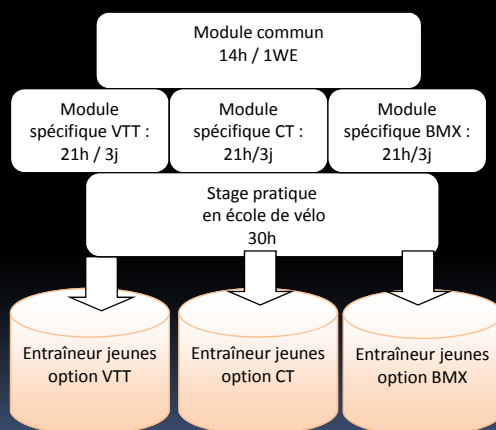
Module commun
14h / 1WE

Module spécifique VTT :
21h / 3j

Module spécifique CT :
21h/3j

Module spécifique BMX :
21h/3j

Stage pratique
en école de vélo
30h

Entraîneur jeunes option VTT

Entraîneur jeunes option CT

Entraîneur jeunes option BMX